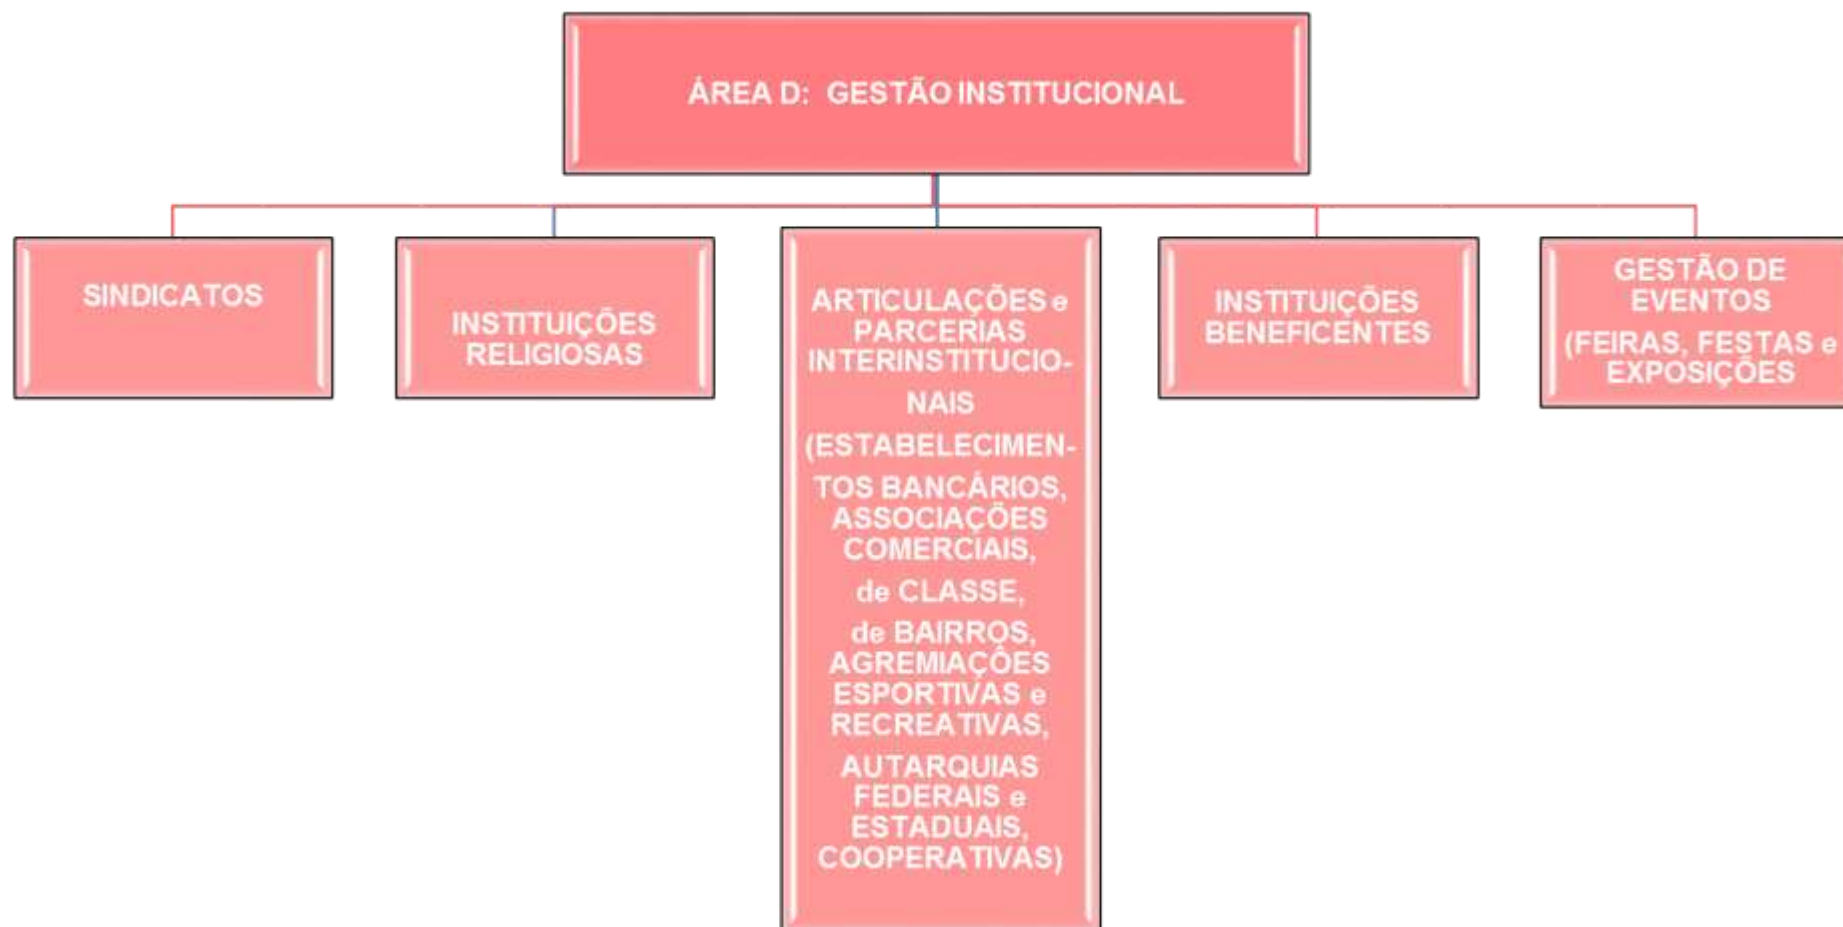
ÁREA D: GESTÃO INSTITUCIONAL

SINDICATOS

INSTITUIÇÕES RELIGIOSAS

ARTICULAÇÕES e PARCERIAS INTERINSTITUCIONAIS (ESTABELECIMENTOS BANCÁRIOS, ASSOCIAÇÕES COMERCIAIS, de CLASSE, de BAIRROS, AGREMIAÇÕES ESPORTIVAS e RECREATIVAS, AUTARQUIAS FEDERAIS e ESTADUAIS, COOPERATIVAS)

INSTITUIÇÕES BENEFICENTES

GESTÃO DE EVENTOS (FEIRAS, FESTAS e EXPOSIÇÕES